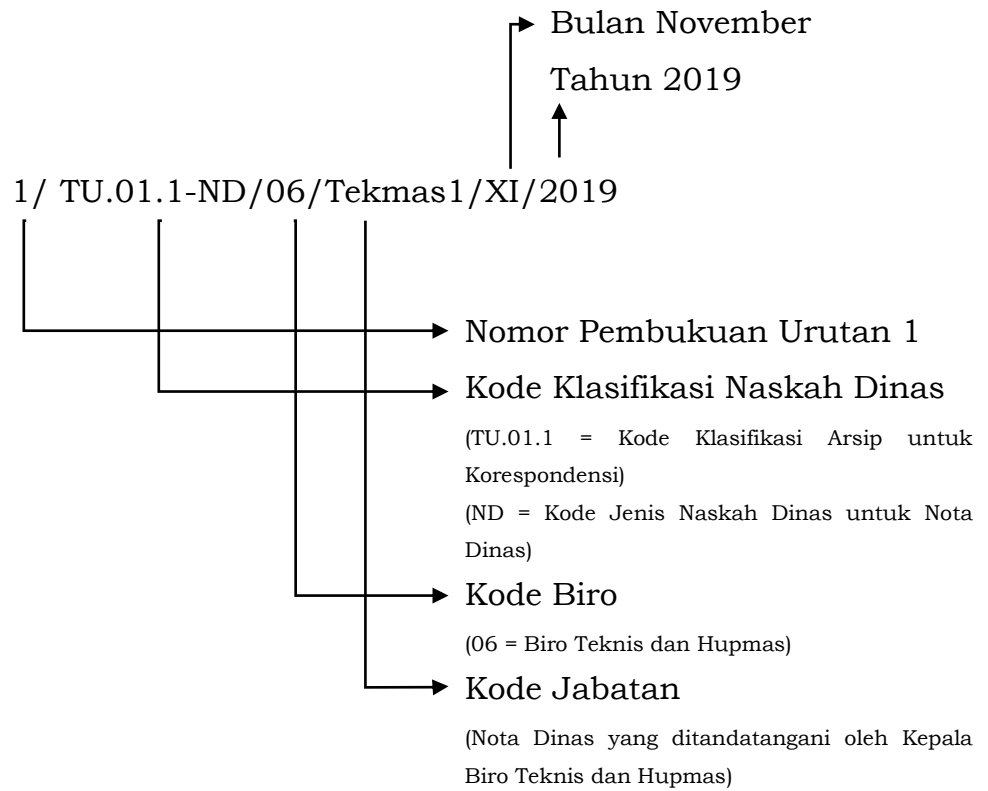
Bulan November

Tahun 2019

1/ TU.01.1-ND/06/Tekmas1/XI/2019

Nomor Pembukuan Urutan 1

Kode Klasifikasi Naskah Dinas

(TU.01.1 = Kode Klasifikasi Arsip untuk Korespondensi)

(ND = Kode Jenis Naskah Dinas untuk Nota Dinas)

Kode Biro

(06 = Biro Teknis dan Hupmas)

Kode Jabatan

(Nota Dinas yang ditandatangani oleh Kepala Biro Teknis dan Hupmas)